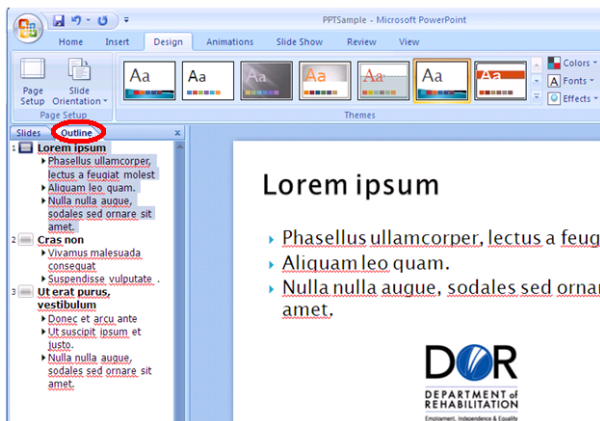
PPTSample - Microsoft PowerPoint

Home Insert Design Animations Slide Show Review View

Page Setup Slide Orientation

Page Setup

Aa Aa Aa Aa Aa Aa Aa Aa

Themes

Colors Fonts Effects

Slides Outline ×

1 Lorem ipsum
Phasellus ullamcorper, lectus a feugiat molest
Aliquam leo quam.
Nulla nulla augue, sodales sed ornare sit amet.

2 Cras non
Vivamus malesuada consequat
Suspendisse vulputate .

3 Ut erat purus, vestibulum
Donec et arcu ante
Ut suscipit ipsum et justo.
Nulla nulla augue, sodales sed ornare sit amet.

Lorem ipsum

Phasellus ullamcorper, lectus a feug
Aliquam leo quam.
Nulla nulla augue, sodales sed ornar amet.

DOR
DEPARTMENT of REHABILITATION
Employment, Independence & Equality